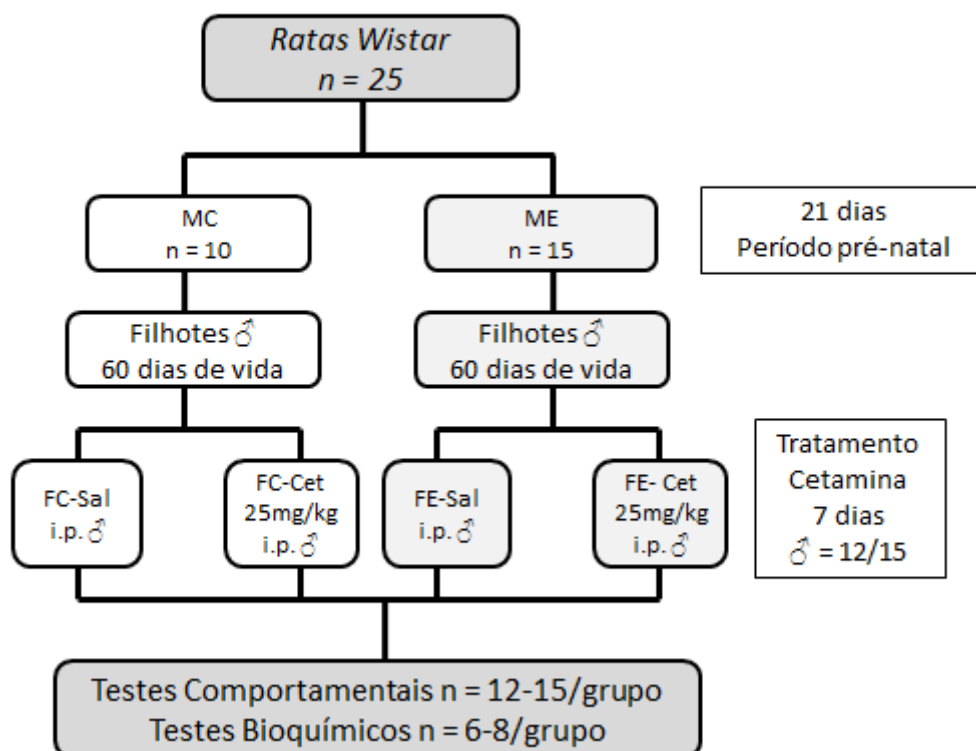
*Ratas Wistar*
*n = 25*

MC
n = 10

ME
n = 15

21 dias
Período pré-natal

Filhotes ♂
60 dias de vida

Filhotes ♂
60 dias de vida

FC-Sal
i.p. ♂

FC-Cet
25mg/kg
i.p. ♂

FE-Sal
i.p. ♂

FE- Cet
25mg/kg
i.p. ♂

Tratamento
Cetamina
7 dias
♂ = 12/15

Testes Comportamentais n = 12-15/grupo
Testes Bioquímicos n = 6-8/grupo